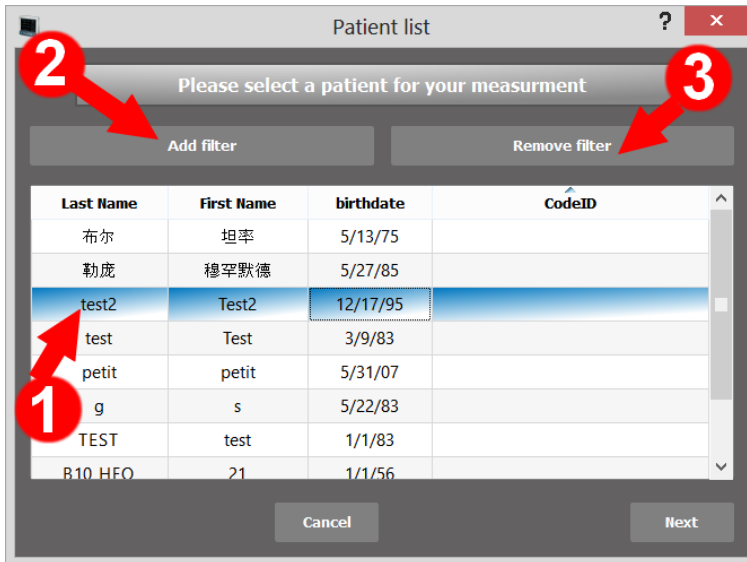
Patient list

?

2

3

Please select a patient for your measurment

Add filter

Remove filter

| Last Name | First Name | birthdate | CodeID |
|---|---|---|---|
| 布尔 | 坦率 | 5/13/75 | |
| 勒庞 | 穆罕默德 | 5/27/85 | |
| test2 | Test2 | 12/17/95 | |
| test | Test | 3/9/83 | |
| petit | petit | 5/31/07 | |
| g | s | 5/22/83 | |
| TEST | test | 1/1/83 | |
| B10 HFO | 21 | 1/1/56 | |

1

Cancel

Next